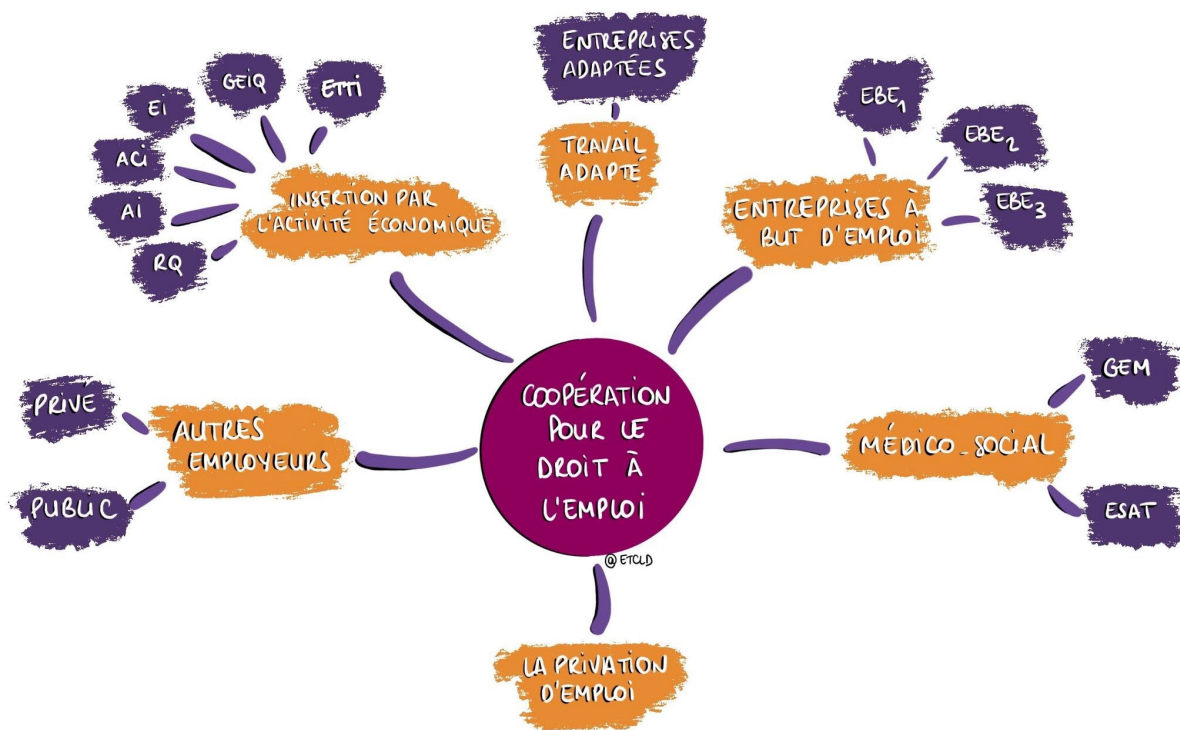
COOPÉRATION POUR LE DROIT À L'EMPLOI

@ETCLD

EI

GEIQ

ETTI

ACI

AI

RQ

INSERTION PAR L'ACTIVITÉ ÉCONOMIQUE

ENTREPRISES ADAPTÉES

TRAVAIL ADAPTÉ

$EBE_1$

$EBE_2$

$EBE_3$

ENTREPRISES À BUT D'EMPLOI

PRIVE

AUTRES EMPLOYEURS

PUBLIC

GEM

MÉDICO_SOCIAL

ESAT

LA PRIVATION D'EMPLOI